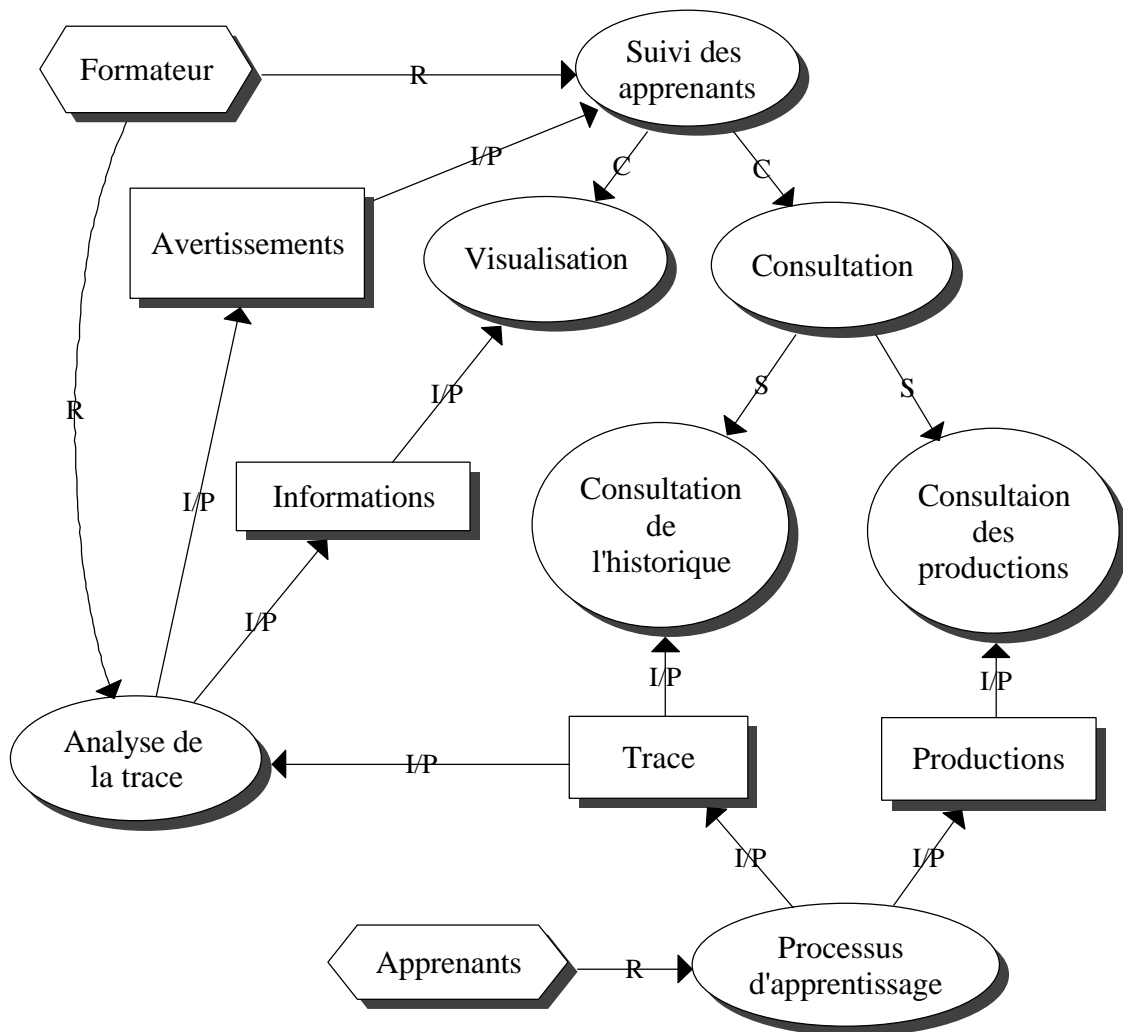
Formateur

R

Suivi des apprenants

I/P

C

C

Avertissements

Visualisation

Consultation

R

I/P

S

S

I/P

Informations

Consultation de l'historique

Consultaion des productions

I/P

I/P

I/P

Analyse de la trace

I/P

Trace

Productions

I/P

I/P

Apprenants

R

Processus d'apprentissage